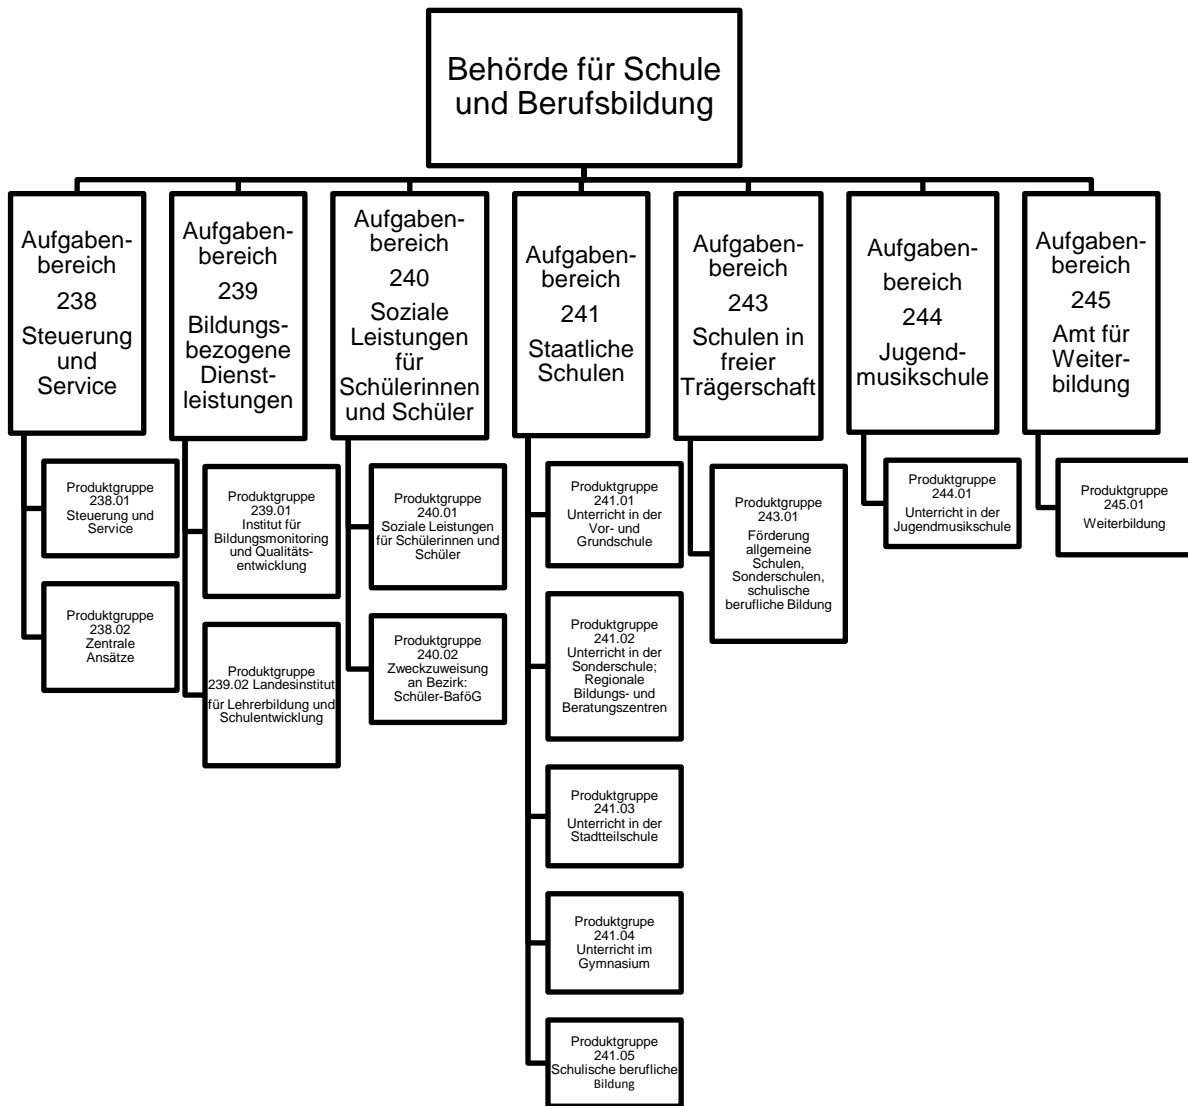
Behörde für Schule und Berufsbildung

Aufgabenbereich 238 Steuerung und Service

Produktgruppe 238.01 Steuerung und Service

Produktgruppe 238.02 Zentrale Ansätze

Aufgabenbereich 239 Bildungsbezogene Dienstleistungen

Produktgruppe 239.01 Institut für Bildungsmonitoring und Qualitätsentwicklung

Produktgruppe 239.02 Landesinstitut für Lehrerbildung und Schulentwicklung

Aufgabenbereich 240 Soziale Leistungen für Schülerinnen und Schüler

Produktgruppe 240.01 Soziale Leistungen für Schülerinnen und Schüler

Produktgruppe 240.02 Zweckzuweisung an Bezirk: Schüler-BaföG

Aufgabenbereich 241 Staatliche Schulen

Produktgruppe 241.01 Unterricht in der Vor- und Grundschule

Produktgruppe 241.02 Unterricht in der Sonderschule; Regionale Bildungs- und Beratungszentren

Produktgruppe 241.03 Unterricht in der Stadtteilschule

Produktgrupe 241.04 Unterricht im Gymnasium

Produktgruppe 241.05 Schulische berufliche Bildung

Aufgabenbereich 243 Schulen in freier Trägerschaft

Produktgruppe 243.01 Förderung allgemeine Schulen, Sonderschulen, schulische berufliche Bildung

Aufgabenbereich 244 Jugendmusikschule

Produktgruppe 244.01 Unterricht in der Jugendmusikschule

Aufgabenbereich 245 Amt für Weiterbildung

Produktgruppe 245.01 Weiterbildung